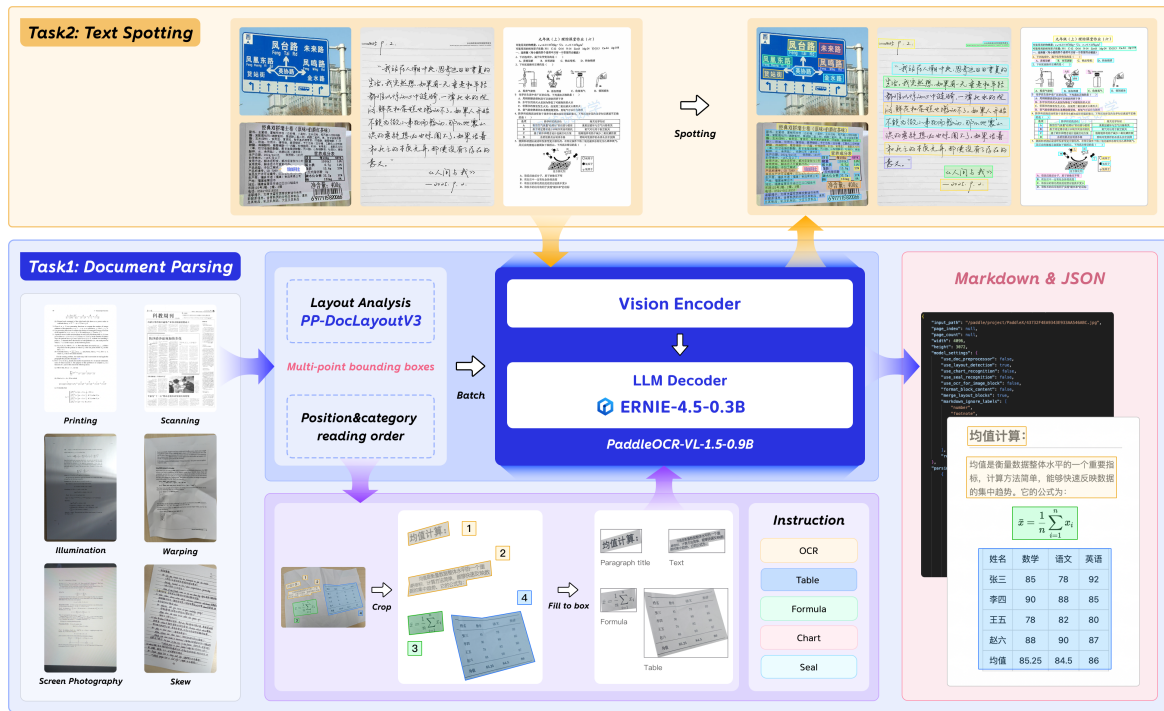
Task2: Text Spotting

凤台路 Feng Tai Rd
未来路
凤凰东路
凤鸣路
黄张路
金水路
贸易街

"我经历人解放,先是已日重要的宝座,我走出来。如果第一天要来手写的都得认认说的话,一种认为的只有拆开表达。"

以人为本 我
一2025. 1. 1.

九年级(上)期末模拟卷(二)

Spotting

"我经历人解放,先是已日重要的宝座,我走出来。如果第一天要来手写的都得认认说的话,一种认为的只有拆开表达。"

以人为本 我
一2025. 1. 1.

Task1: Document Parsing

Printing
Scanning
Illumination
Warping
Screen Photography
Skew

Layout Analysis
PP-DocLayoutV3

Multi-point bounding boxes

Position&category
reading order

Batch

Vision Encoder

LLM Decoder
ERNIE-4.5-0.3B

PaddleOCR-VL-1.5-0.9B

Markdown & JSON

均值计算:

均值是衡量数据整体水平的一个重要指标,计算方法简单,能够快速反映数据的集中趋势。它的公式为:

$\bar{x} = \frac{1}{n}\sum_{i=1}^{n} x_i$

| 姓名 | 数学 | 语文 | 英语 |
|---|---|---|---|
| 张三 | 85 | 78 | 92 |
| 李四 | 90 | 88 | 85 |
| 王五 | 78 | 82 | 80 |
| 赵六 | 88 | 90 | 87 |
| 均值 | 85.25 | 84.5 | 86 |

Crop

均值计算:
1
2
3
4

Fill to box

均值计算:
Paragraph title
Text
Formula
Table

Instruction
OCR
Table
Formula
Chart
Seal